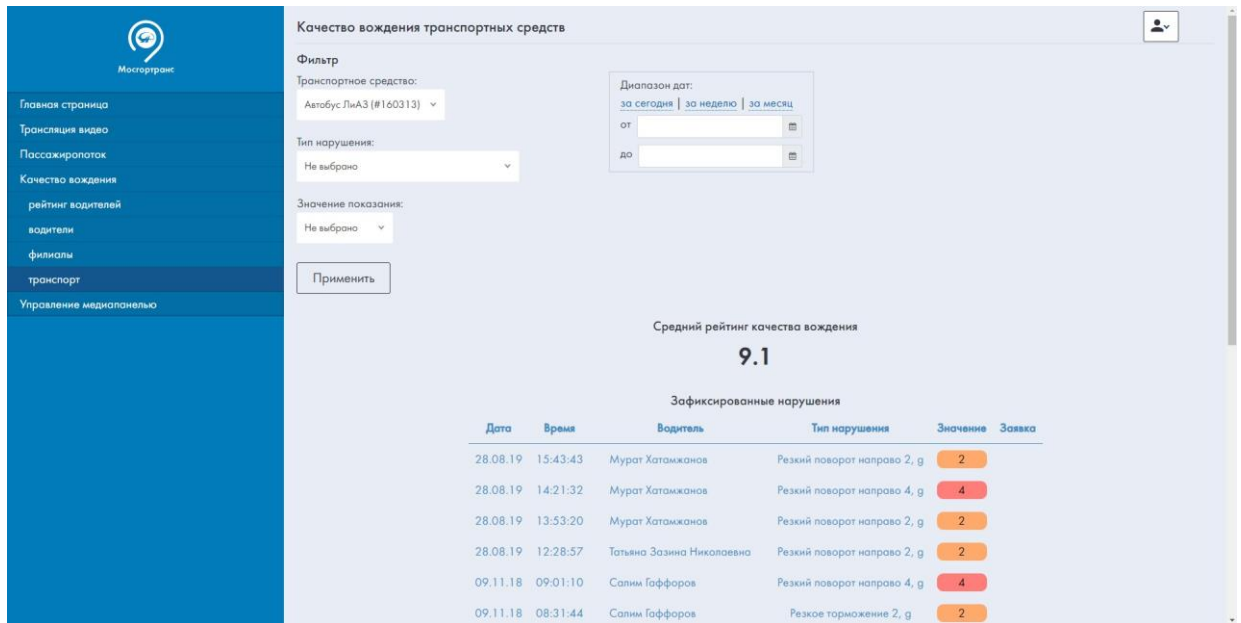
Мосгортранс

Главная страница
Трансляция видео
Пассажиропоток
Качество вождения
рейтинг водителей
водители
филиалы
транспорт
Управление медиапанелью

Качество вождения транспортных средств

Фильтр
Транспортное средство:
Автобус ЛиАЗ (#160313)

Тип нарушения:
Не выбрано

Значение показания:
Не выбрано

Диапазон дат:
за сегодня | за неделю | за месяц
от
до

Применить

Средний рейтинг качества вождения
9.1

Зафиксированные нарушения

| Дата | Время | Водитель | Тип нарушения | Значение | Заявка |
|---|---|---|---|---|---|
| 28.08.19 | 15:43:43 | Мурат Хатамжанов | Резкий поворот направо 2, g | 2 | |
| 28.08.19 | 14:21:32 | Мурат Хатамжанов | Резкий поворот направо 4, g | 4 | |
| 28.08.19 | 13:53:20 | Мурат Хатамжанов | Резкий поворот направо 2, g | 2 | |
| 28.08.19 | 12:28:57 | Татьяна Зазина Николаевна | Резкий поворот направо 2, g | 2 | |
| 09.11.18 | 09:01:10 | Салим Гаффоров | Резкий поворот направо 4, g | 4 | |
| 09.11.18 | 08:31:44 | Салим Гаффоров | Резкое торможение 2, g | 2 | |